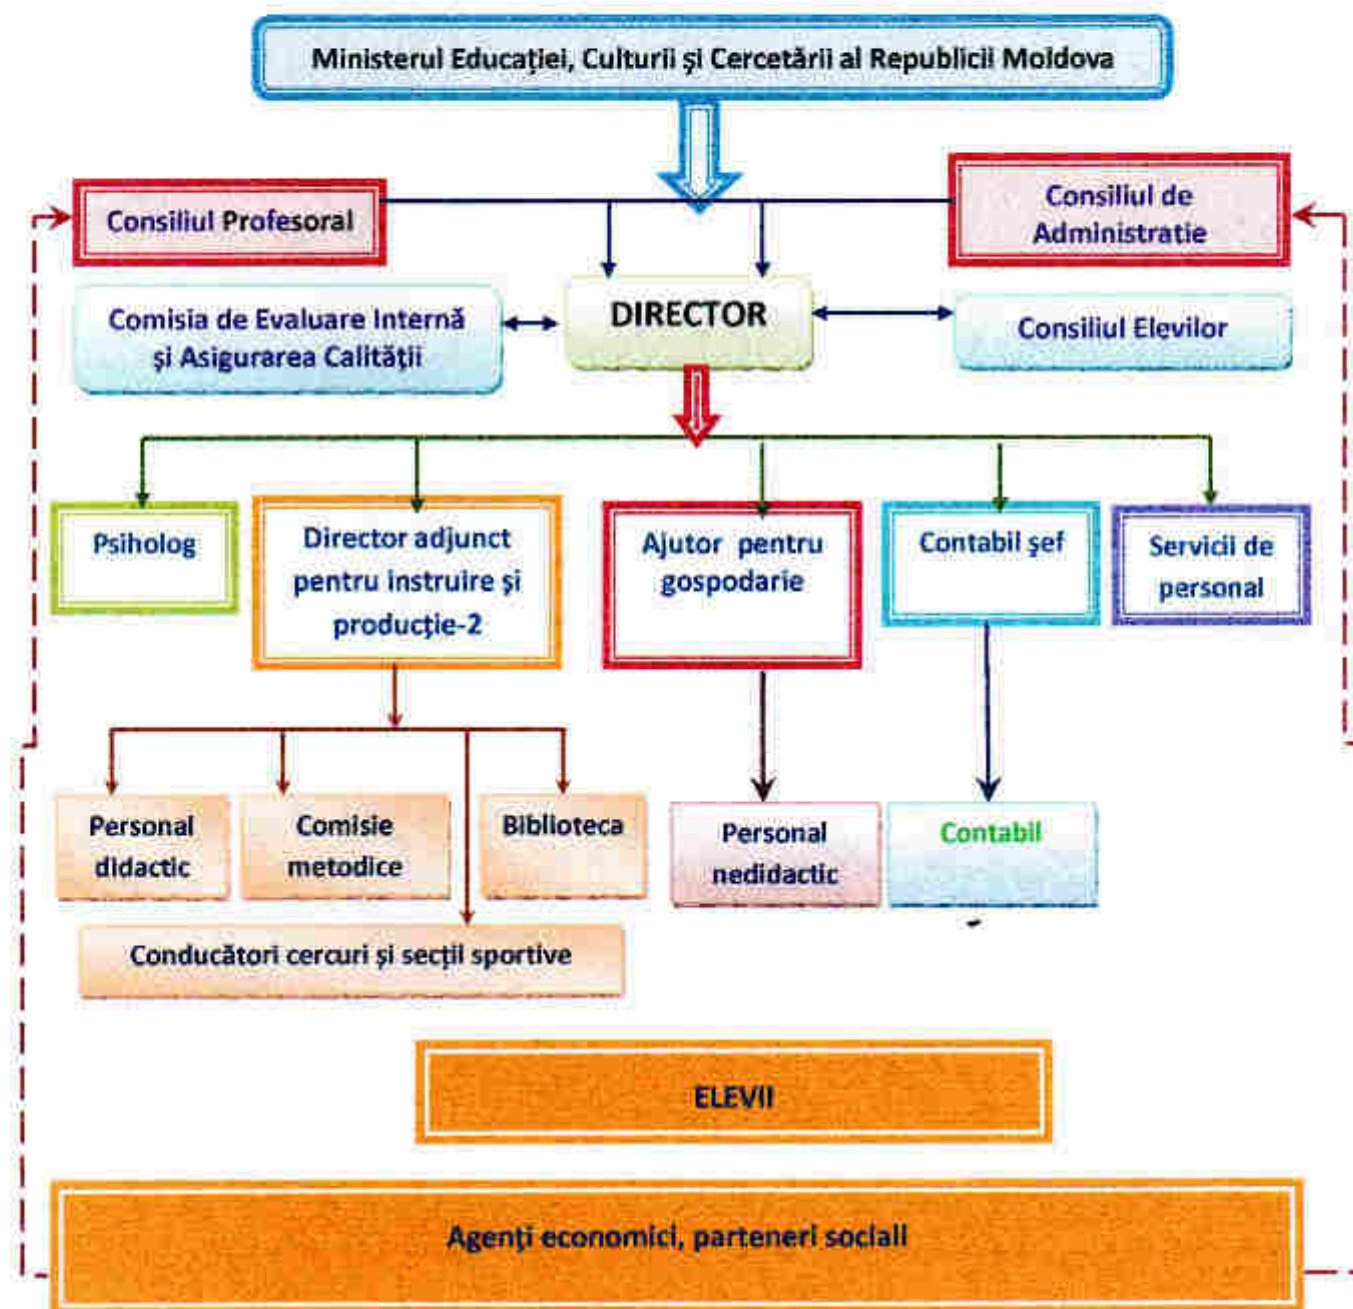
Ministerul Educației, Culturii și Cercetării al Republicii Moldova

Consiliul Profesoral

Consiliul de Administratie

Comisia de Evaluare Internă și Asigurarea Calității

DIRECTOR

Consiliul Elevilor

Psiholog

Director adjunct pentru instruire și producție-2

Ajutor pentru gospodarie

Contabil șef

Servicii de personal

Personal didactic

Comisie metodice

Biblioteca

Personal nedidactic

Contabil

Conducători cercuri și secții sportive

ELEVII

Agenți economici, parteneri sociali